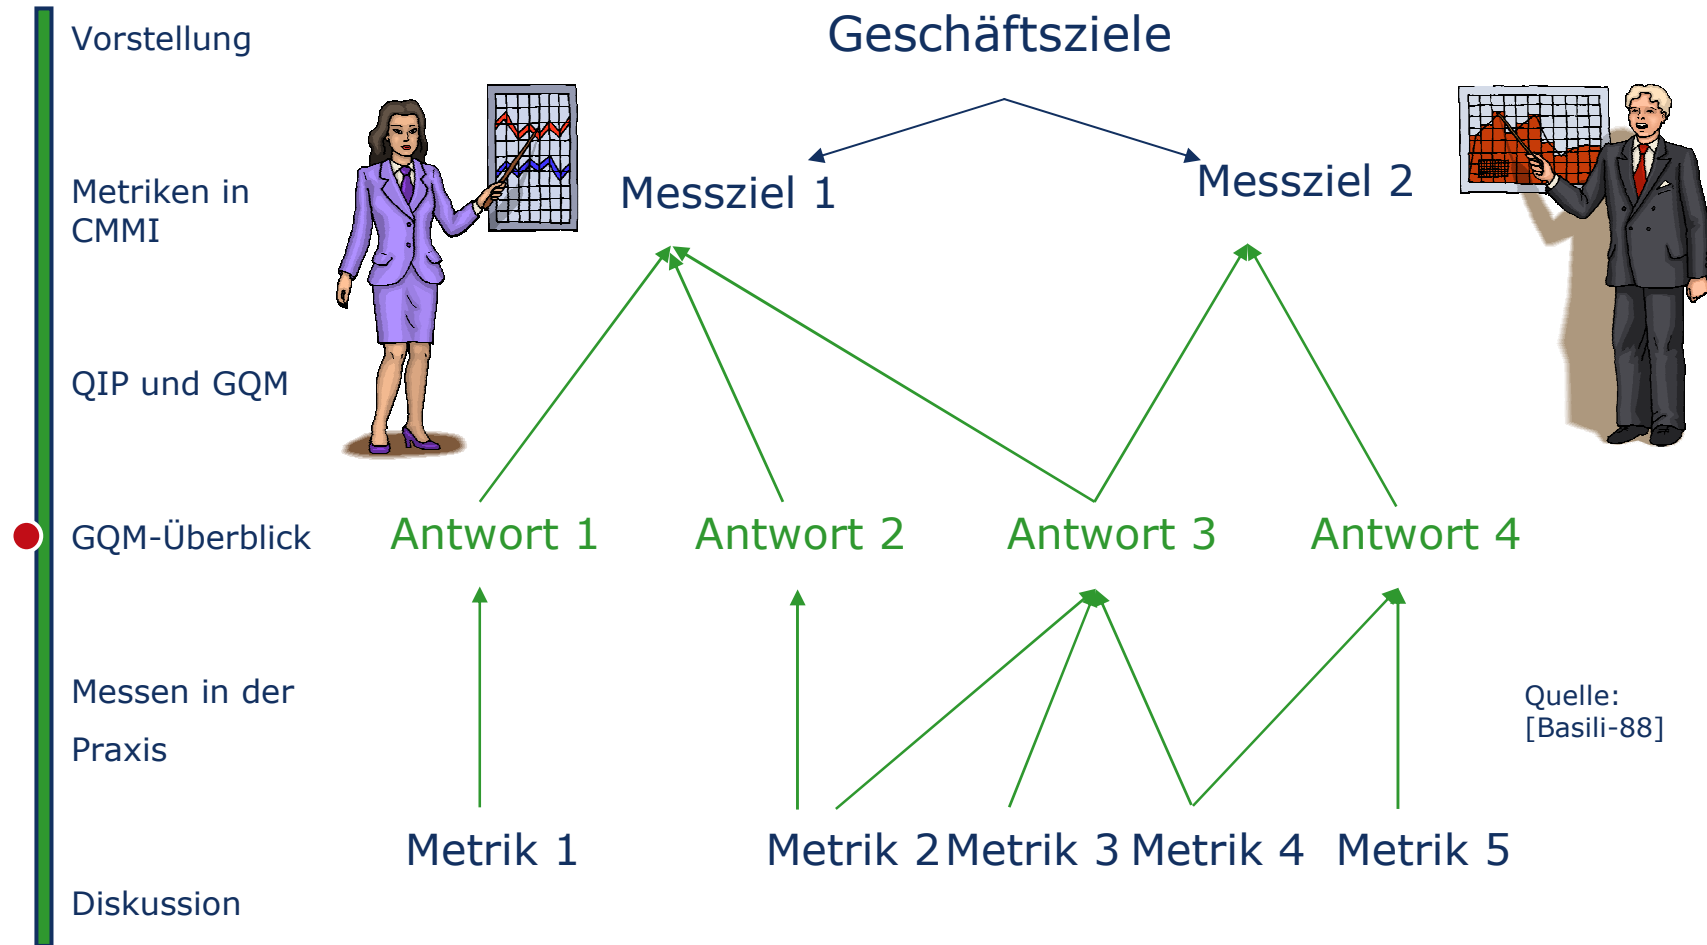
Vorstellung

Metriken in CMMI

QIP und GQM

GQM-Überblick

Messen in der Praxis

Diskussion

Geschäftsziele

Messziel 1

Messziel 2

Antwort 1

Antwort 2

Antwort 3

Antwort 4

Quelle: [Basili-88]

Metrik 1

Metrik 2

Metrik 3

Metrik 4

Metrik 5